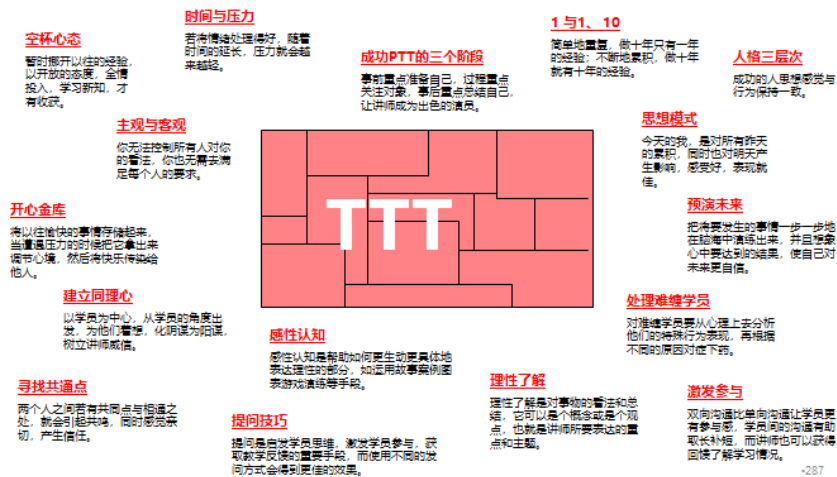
时间与压力

若将情绪处理得好，随着时间的延长，压力就会越来越轻。

空杯心态

暂时撇开以往的经验，以开放的态度，全情投入，学习新知，才有收获。

成功PTT的三个阶段

事前重点准备自己，过程重点关注对象，事后重点总结自己，让讲师成为出色的演员。

1 与1、10

简单地重复，做十年只有一年的经验；不断地累积，做十年就有十年的经验。

人格三层次

成功的人思想感觉与行为保持一致。

主观与客观

你无法控制所有人对你的看法，你也无需去满足每个人的要求。

思想模式

今天的我，是对所有昨天的累积，同时也对明天产生影响，感受好，表现就佳。

开心金库

将以往愉快的事情存储起来，当遭遇压力的时候把它拿出来调节心境，然后将快乐传染给他人。

TTT

预演未来

把将要发生的事情一步一步地在脑海中演练出来，并且想象心中要达到的结果，使自己对未来更自信。

建立同理心

以学员为中心，从学员的角度出发，为他们着想，化阴谋为阳谋，树立讲师威信。

处理难缠学员

对难缠学员要从心理上去分析他们的特殊行为表现，再根据不同的原因对症下药。

感性认知

感性认知是帮助如何更生动更具体地表达理性的部分，如运用故事案例图表游戏演练等手段。

寻找共通点

两个人之间若有共同点与相通之处，就会引起共鸣，同时感觉亲切，产生信任。

理性了解

理性了解是对事物的看法和总结，它可以是个概念或是个观点，也就是讲师所要表达的重点和主题。

激发参与

提问技巧

提问是启发学员思维，激发学员参与，获取教学反馈的重要手段，而使用不同的发问方式会得到更佳的效果。

双向沟通比单向沟通让学员更有参与感，学员间的沟通有助取长补短，而讲师也可以获得回馈了解学习情况。

287